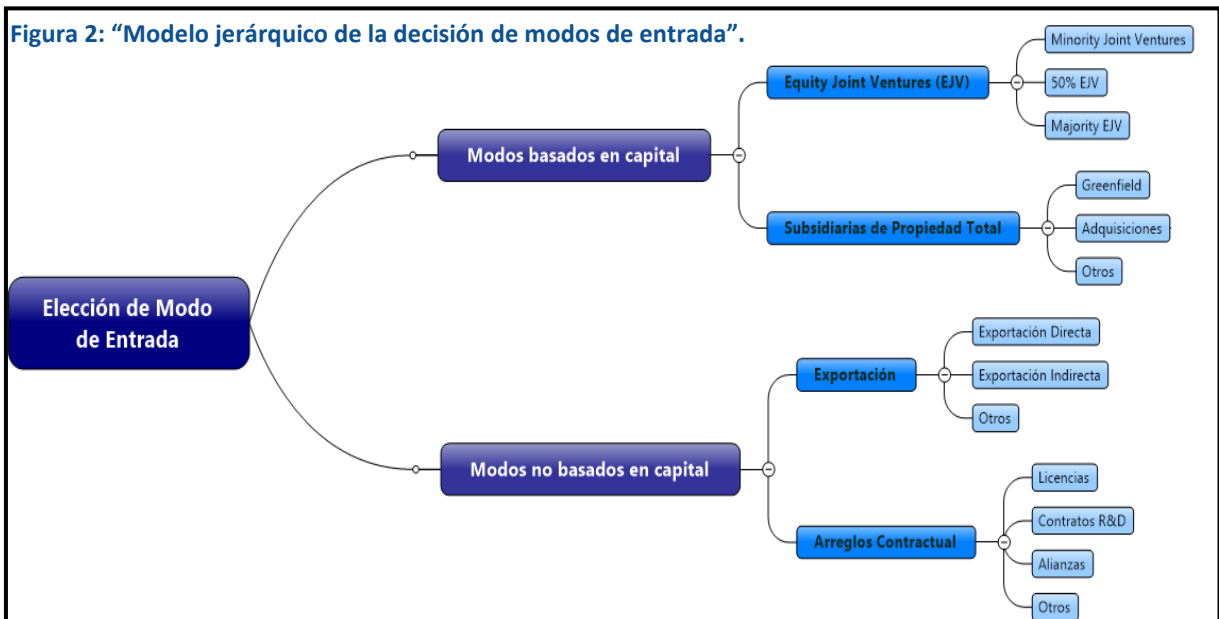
Figura 2: “Modelo jerárquico de la decisión de modos de entrada”.

Elección de Modo de Entrada

Modos basados en capital

Equity Joint Ventures (EJV)

Minority Joint Ventures

50% EJV

Majority EJV

Subsidiarias de Propiedad Total

Greenfield

Adquisiciones

Otros

Modos no basados en capital

Exportación

Exportación Directa

Exportación Indirecta

Otros

Arreglos Contractual

Licencias

Contratos R&D

Alianzas

Otros